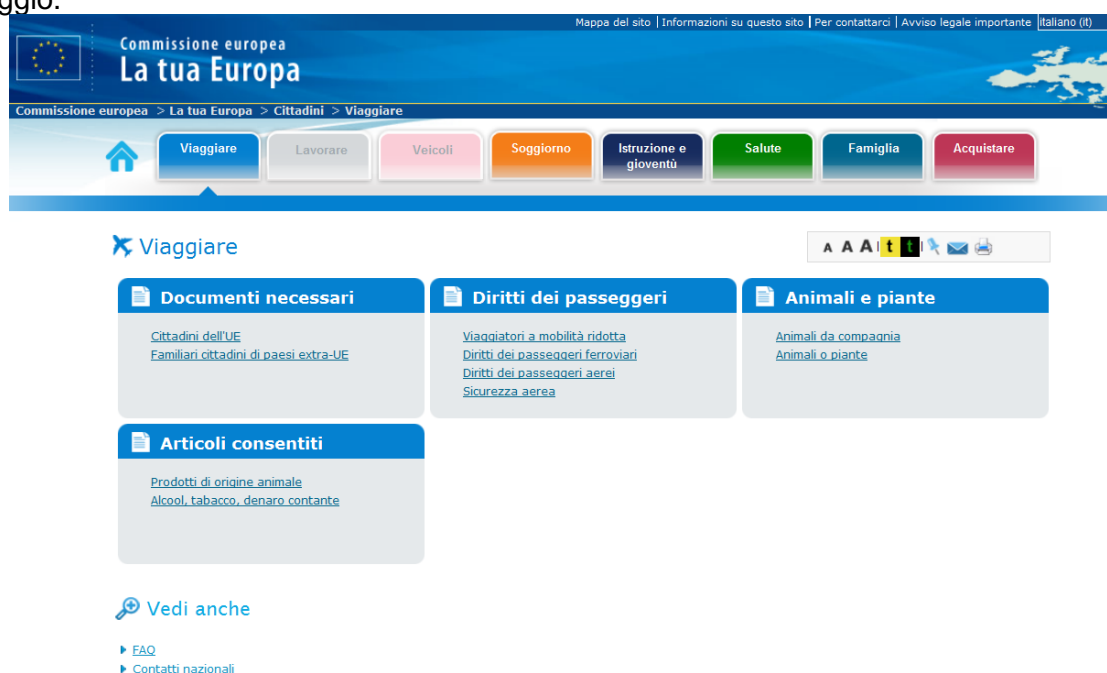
ggio.

Mappa del sito | Informazioni su questo sito | Per contattarci | Avviso legale importante | italiano (it)

Commissione europea
La tua Europa

Commissione europea > La tua Europa > Cittadini > Viaggiare

Viaggiare | Lavorare | Veicoli | Soggiorno | Istruzione e gioventù | Salute | Famiglia | Acquistare

Viaggiare

A A A t t

Documenti necessari

Cittadini dell'UE
Familiari cittadini di paesi extra-UE

Diritti dei passeggeri

Viaggiatori a mobilità ridotta
Diritti dei passeggeri ferroviari
Diritti dei passeggeri aerei
Sicurezza aerea

Animali e piante

Animali da compagnia
Animali o piante

Articoli consentiti

Prodotti di origine animale
Alcool, tabacco, denaro contante

Vedi anche

FAQ
Contatti nazionali